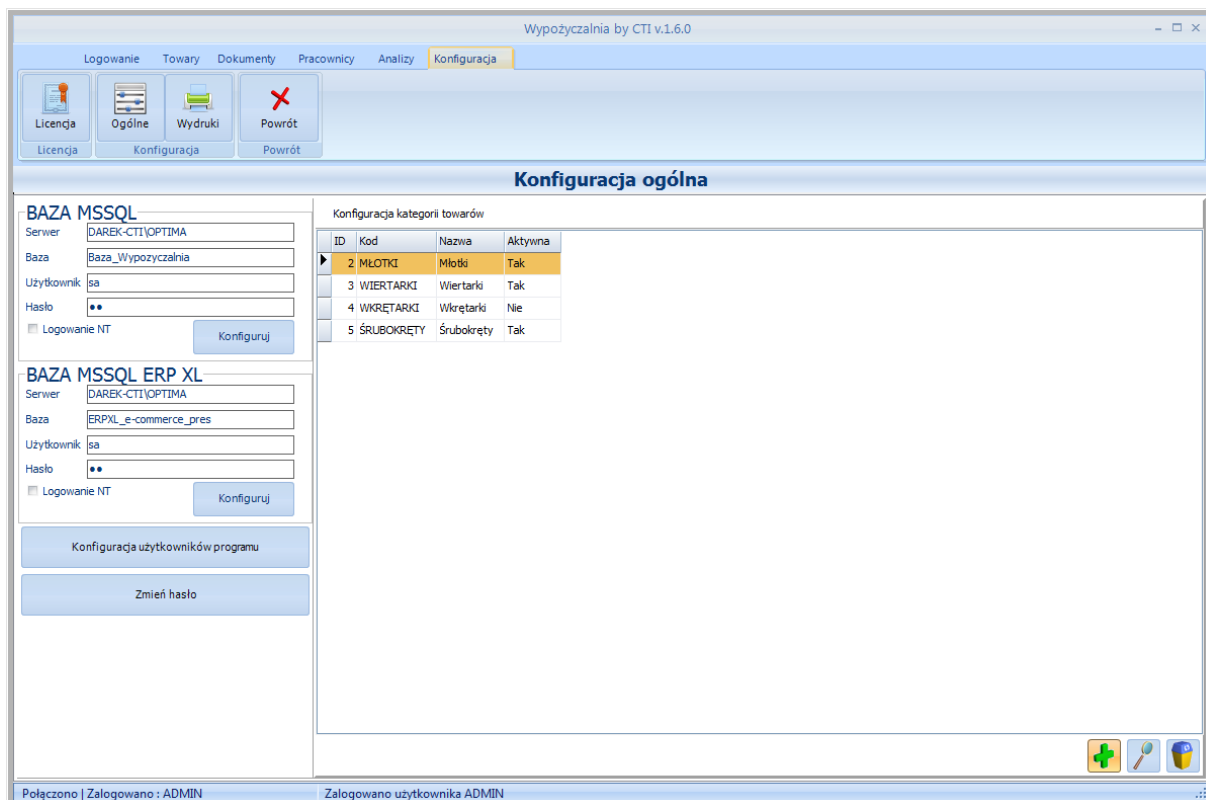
Wypożyczalnia by CTI v.1.6.0

Logowanie Towary Dokumenty Pracownicy Analizy Konfiguracja

Licencja
Licencja

Ogólne Wydruki
Konfiguracja

Powrót
Powrót

Konfiguracja ogólna

BAZA MSSQL
Serwer DAREK-CTI\OPTIMA
Baza Baza_Wypozyczalnia
Użytkownik sa
Hasło ••
Logowanie NT
Konfiguruj

BAZA MSSQL ERP XL
Serwer DAREK-CTI\OPTIMA
Baza ERPXL_e-commerce_pres
Użytkownik sa
Hasło ••
Logowanie NT
Konfiguruj

Konfiguracja użytkowników programu

Zmień hasło

Konfiguracja kategorii towarów

| ID | Kod | Nazwa | Aktywna |
|---|---|---|---|
| 2 | MŁOTKI | Młotki | Tak |
| 3 | WIERTARKI | Wiertarki | Tak |
| 4 | WKRĘTARKI | Wkrętarki | Nie |
| 5 | ŚRUBOKRĘTY | Śrubokręty | Tak |

Połączono | Zalogowano : ADMIN
Zalogowano użytkownika ADMIN